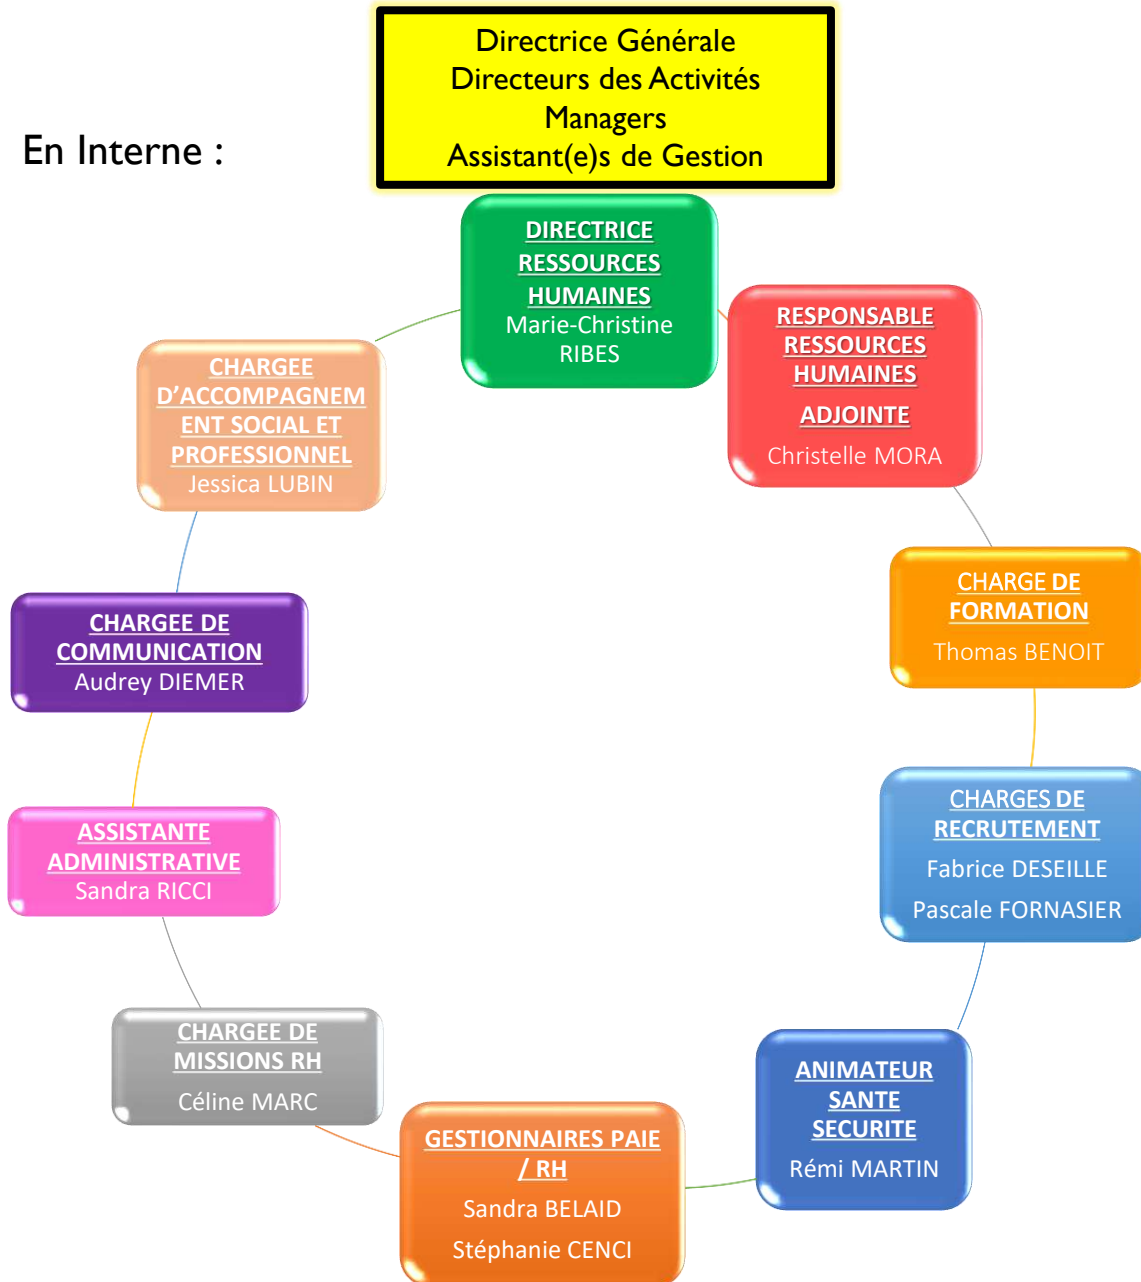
En Interne :

Directrice Générale
Directeurs des Activités
Managers
Assistant(e)s de Gestion

DIRECTRICE RESSOURCES HUMAINES
Marie-Christine RIBES

RESPONSABLE RESSOURCES HUMAINES
ADJOINTE
Christelle MORA

CHARGE DE FORMATION
Thomas BENOIT

CHARGES DE RECRUTEMENT
Fabrice DESEILLE
Pascale FORNASIER

ANIMATEUR SANTE SECURITE
Rémi MARTIN

GESTIONNAIRES PAIE / RH
Sandra BELAID
Stéphanie CENCI

CHARGEE DE MISSIONS RH
Céline MARC

ASSISTANTE ADMINISTRATIVE
Sandra RICCI

CHARGEE DE COMMUNICATION
Audrey DIEMER

CHARGEE D'ACCOMPAGNEMENT SOCIAL ET PROFESSIONNEL
Jessica LUBIN